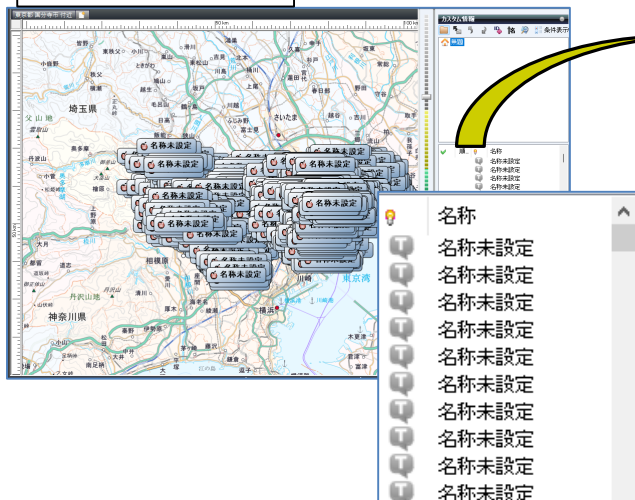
東京都_駅分布市_行政

40 km

60 km

80 km

カスタム情報

条件表示

埼玉県

さいたま

相模原

神奈川県

丹沢山地

川崎

横浜

東京湾

木更津

名称未設定

名称

名称未設定

名称未設定

名称未設定

名称

名称未設定

名称未設定

名称未設定

名称未設定

名称未設定

名称未設定

名称未設定

名称未設定

名称未設定

名称未設定